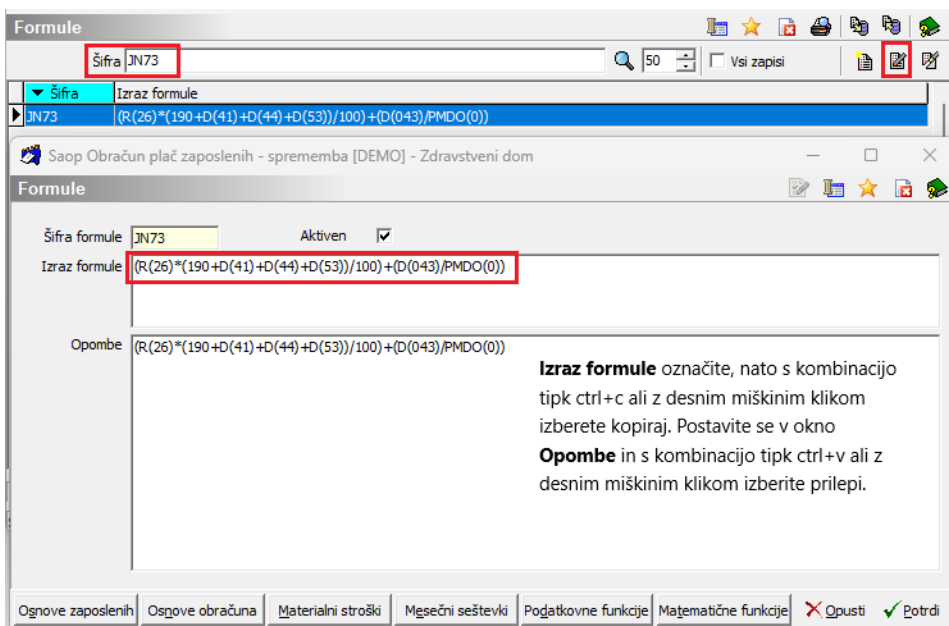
Formule

Šifra JN73

50

Vsi zapisi

| Šifra | Izraz formule |
|---|---|
| JN73 | (R(26)*(190+D(41)+D(44)+D(53))/100)+(D(043)/PMDO(0)) |

Saop Obračun plač zaposlenih - sprememba [DEMO] - Zdravstveni dom

Formule

Šifra formule JN73

Aktiven

Izraz formule (R(26)*(190+D(41)+D(44)+D(53))/100)+(D(043)/PMDO(0))

Opombe (R(26)*(190+D(41)+D(44)+D(53))/100)+(D(043)/PMDO(0))

**Izraz formule** označite, nato s kombinacijo tipk ctrl+c ali z desnim miškinim klikom izberete kopiraj. Postavite se v okno **Opombe** in s kombinacijo tipk ctrl+v ali z desnim miškinim klikom izberite prilepi.

Osnove zaposlenih | Osnove obračuna | Materialni stroški | Mesečni seštevki | Podatkovne funkcije | Matematične funkcije | Opusti | Potrdi